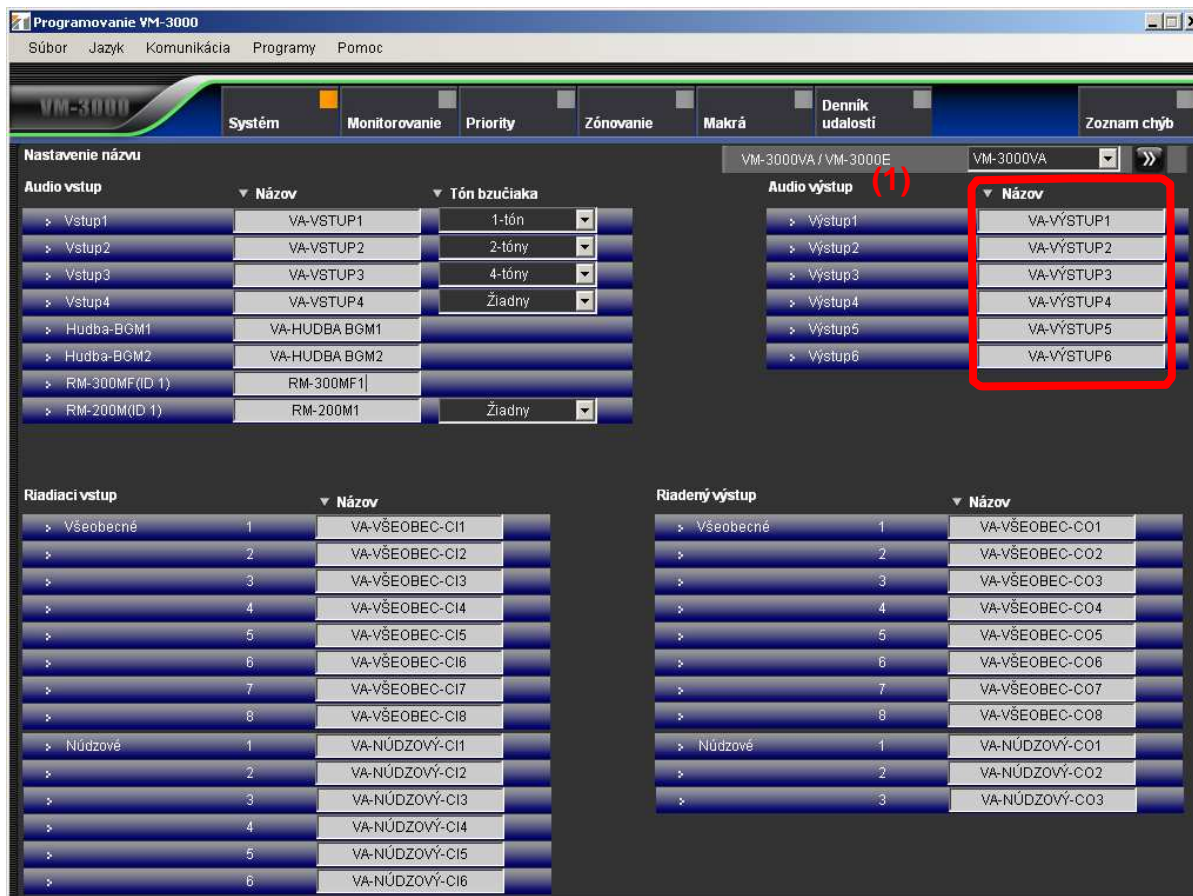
Programovanie VM-3000

Súbor Jazyk Komunikácia Programy Pomoc

VM-3000

Systém | Monitorovanie | Priority | Zónovanie | Makrá | Denník udalostí | Zoznam chýb

Nastavenie názvu

VM-3000VA / VM-3000E | VM-3000VA

Audio vstup

| Audio vstup | ▼ Názov | ▼ Tón bzučiaka |
|---|---|---|
| Vstup1 | VA-VSTUP1 | 1-tón |
| Vstup2 | VA-VSTUP2 | 2-tóny |
| Vstup3 | VA-VSTUP3 | 4-tóny |
| Vstup4 | VA-VSTUP4 | Žiadny |
| Hudba-BGM1 | VA-HUDBA BGM1 | |
| Hudba-BGM2 | VA-HUDBA BGM2 | |
| RM-300MF(ID 1) | RM-300MF1 | |
| RM-200M(ID 1) | RM-200M1 | Žiadny |

(1)

| Audio výstup | ▼ Názov |
|---|---|
| Výstup1 | VA-VÝSTUP1 |
| Výstup2 | VA-VÝSTUP2 |
| Výstup3 | VA-VÝSTUP3 |
| Výstup4 | VA-VÝSTUP4 |
| Výstup5 | VA-VÝSTUP5 |
| Výstup6 | VA-VÝSTUP6 |

| Riadiaci vstup | | ▼ Názov |
|---|---|---|
| Všeobecné | 1 | VA-VŠEOBEC-CI1 |
| | 2 | VA-VŠEOBEC-CI2 |
| | 3 | VA-VŠEOBEC-CI3 |
| | 4 | VA-VŠEOBEC-CI4 |
| | 5 | VA-VŠEOBEC-CI5 |
| | 6 | VA-VŠEOBEC-CI6 |
| | 7 | VA-VŠEOBEC-CI7 |
| | 8 | VA-VŠEOBEC-CI8 |
| Núdzové | 1 | VA-NÚDZOVÝ-CI1 |
| | 2 | VA-NÚDZOVÝ-CI2 |
| | 3 | VA-NÚDZOVÝ-CI3 |
| | 4 | VA-NÚDZOVÝ-CI4 |
| | 5 | VA-NÚDZOVÝ-CI5 |
| | 6 | VA-NÚDZOVÝ-CI6 |

| Riadený výstup | | ▼ Názov |
|---|---|---|
| Všeobecné | 1 | VA-VŠEOBEC-CO1 |
| | 2 | VA-VŠEOBEC-CO2 |
| | 3 | VA-VŠEOBEC-CO3 |
| | 4 | VA-VŠEOBEC-CO4 |
| | 5 | VA-VŠEOBEC-CO5 |
| | 6 | VA-VŠEOBEC-CO6 |
| | 7 | VA-VŠEOBEC-CO7 |
| | 8 | VA-VŠEOBEC-CO8 |
| Núdzové | 1 | VA-NÚDZOVÝ-CO1 |
| | 2 | VA-NÚDZOVÝ-CO2 |
| | 3 | VA-NÚDZOVÝ-CO3 |